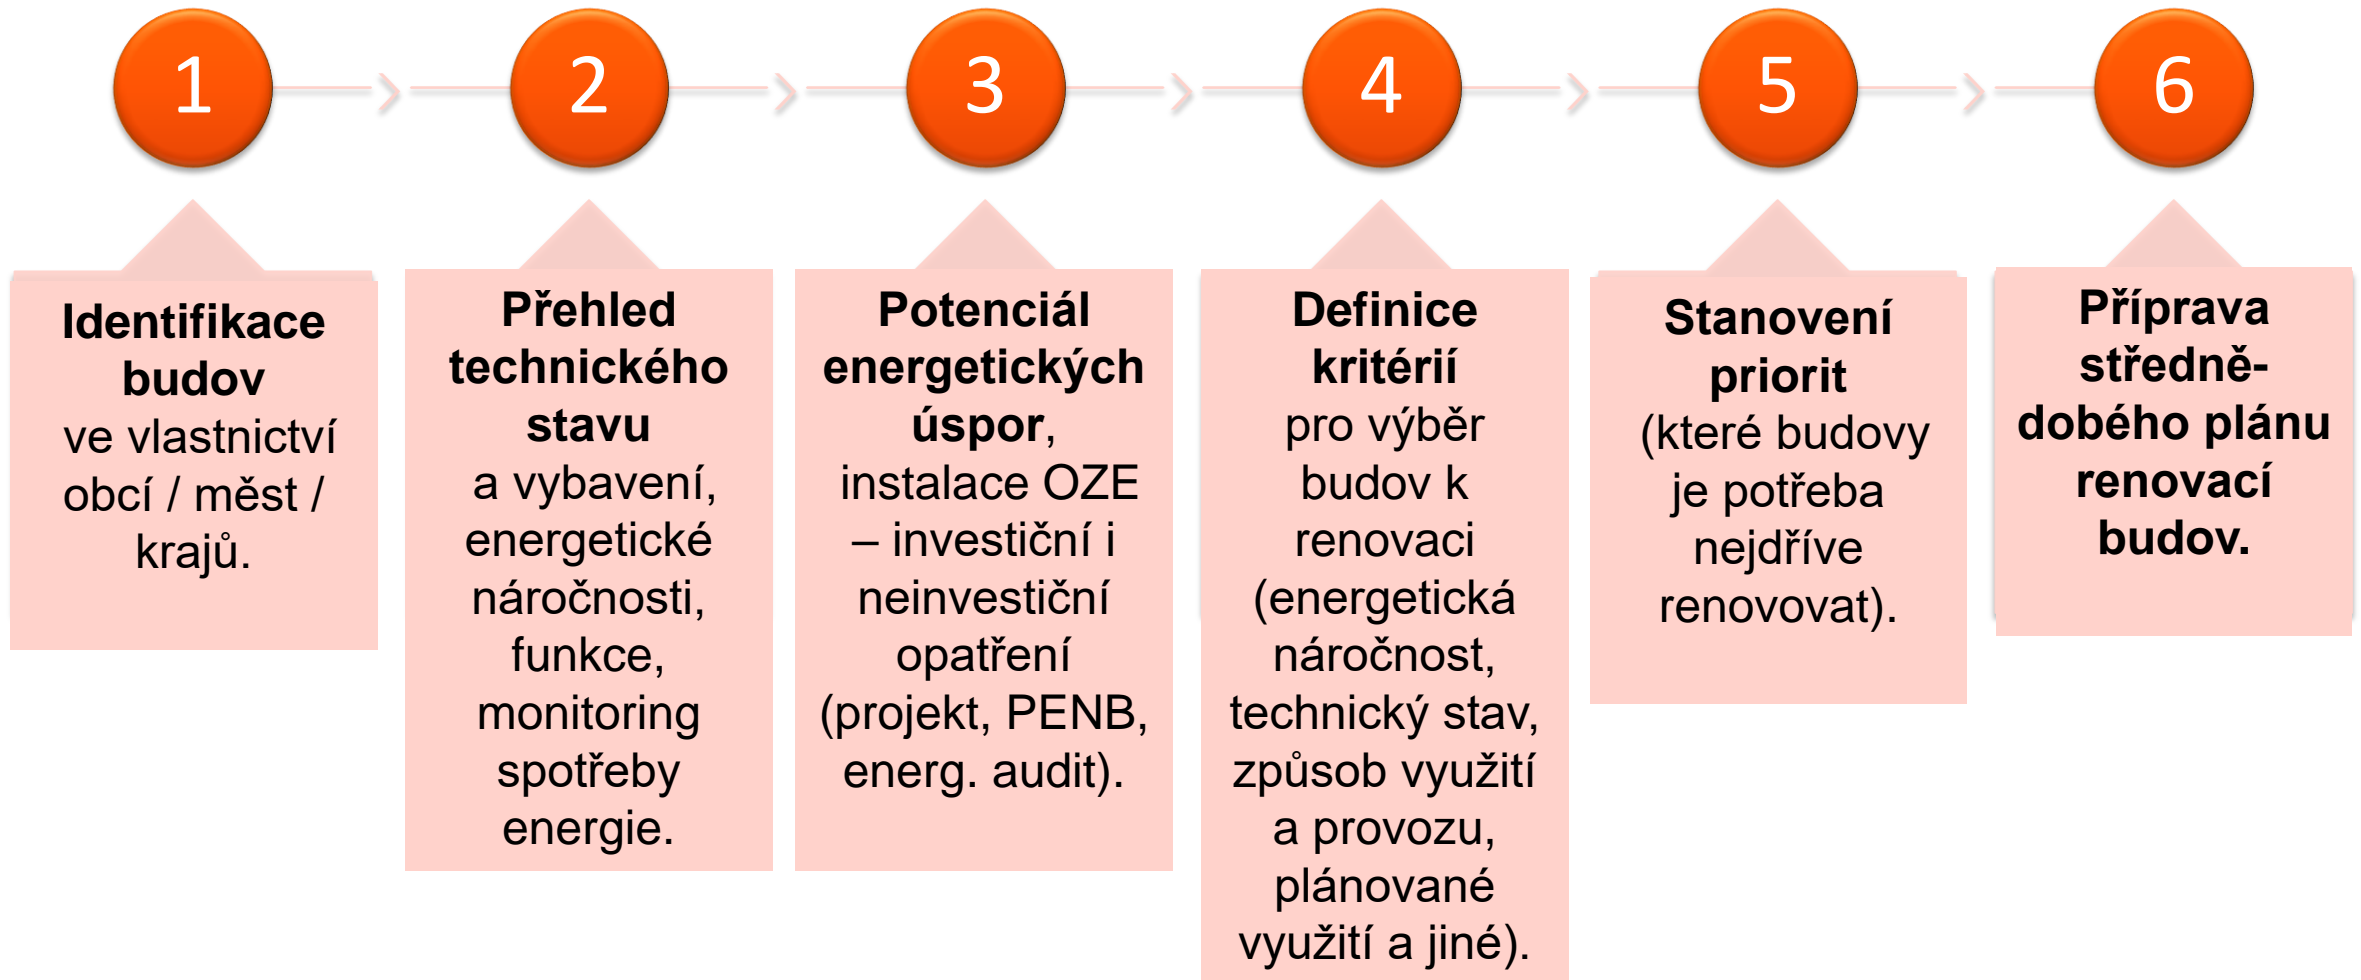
1

2

3

4

5

6

Identifikace budov ve vlastnictví obcí / měst / krajů.

Přehled technického stavu a vybavení, energetické náročnosti, funkce, monitoring spotřeby energie.

Potenciál energetických úspor, instalace OZE – investiční i neinvestiční opatření (projekt, PENB, energ. audit).

Definice kritérií pro výběr budov k renovaci (energetická náročnost, technický stav, způsob využití a provozu, plánované využití a jiné).

Stanovení priorit (které budovy je potřeba nejdříve renovovat).

Příprava středně-dobého plánu renovací budov.